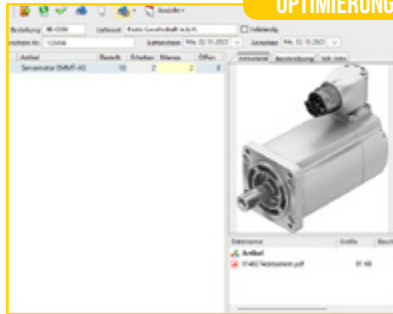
OPTIMIERUNG

Ansicht

Bestellung B-0096 Lieferant Festo Gesellschaft m.b.H. Vollständig

Rechnungs-Nr. 12356 Liefertermin Mo, 02.10.2023 Zustelltermin Mo, 02.10.2023

| Artikel | Bestellt | Erhalten | Offen |
|---|---|---|---|
| Servomotor EMMT-AS | 10 | 2 | 2 | 8 |

Artikelbild Beschreibung

Dateiname Größe

Artikel

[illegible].pdf 31 KB